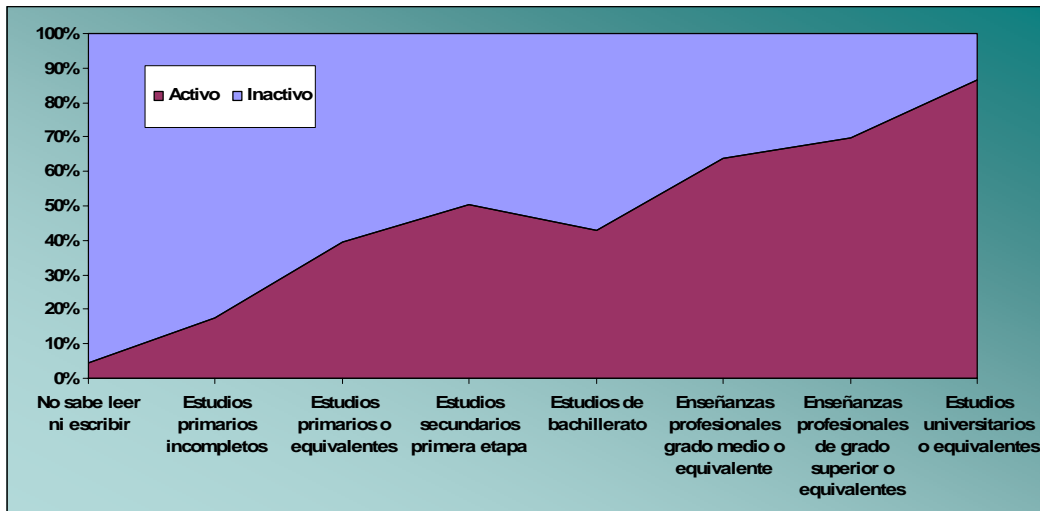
100%
90%
80%
70%
60%
50%
40%
30%
20%
10%
0%

Activo Inactivo

No sabe leer ni escribir
Estudios primarios incompletos
Estudios primarios o equivalentes
Estudios secundarios primera etapa
Estudios de bachillerato
Enseñanzas profesionales grado medio o equivalente
Enseñanzas profesionales de grado superior o equivalentes
Estudios universitarios o equivalentes